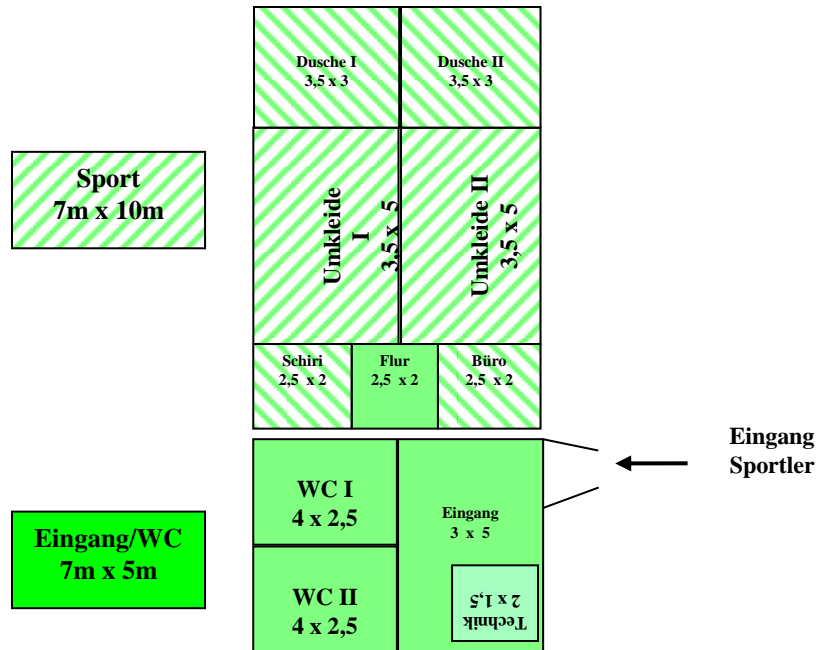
Sport
7m x 10m

Dusche I
3,5 x 3

Dusche II
3,5 x 3

Umkleide I
3,5 x 5

Umkleide II
3,5 x 5

Schiri
2,5 x 2

Flur
2,5 x 2

Büro
2,5 x 2

Eingang
Sportler

Eingang/WC
7m x 5m

WC I
4 x 2,5

WC II
4 x 2,5

Eingang
3 x 5

Technik
2 x 1,5